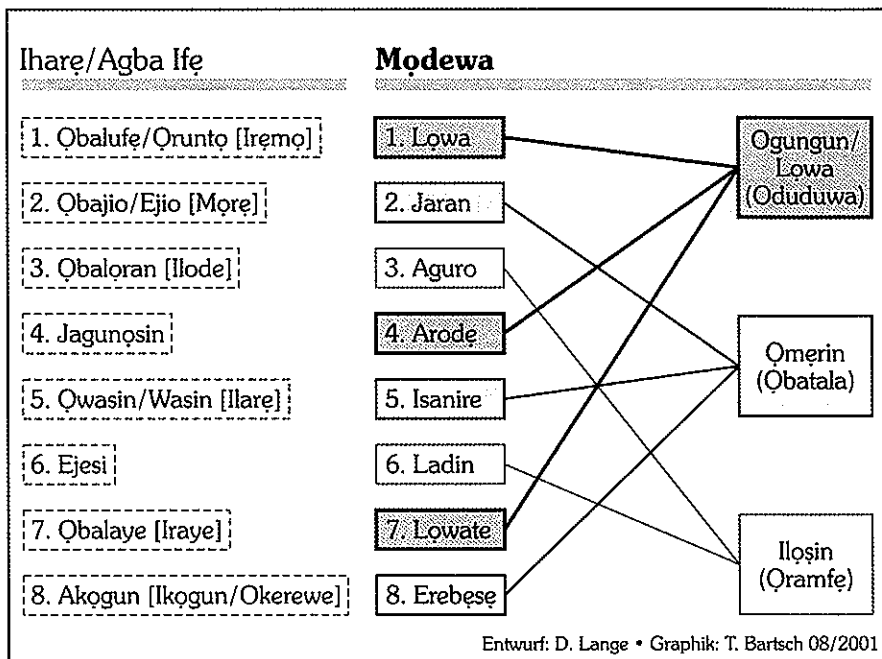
Ihare/Agba Ifẹ

Mọdewa

1. Ọbalufẹ/Ọruntọ [Iremọ]
2. Ọbajio/Ejio [Mọrẹ]
3. Ọbalọran [Ilode]
4. Jagunọsin
5. Ọwasin/Wasin [Ilare]
6. Ejesi
7. Ọbalaye [Iraye]
8. Akọgun [Ikọgun/Okerewe]

1. Lowa
2. Jaran
3. Aguro
4. Arodẹ
5. Isanire
6. Ladin
7. Lowate
8. Erebẹsẹ

Ogungun/ Lowa (Oduduwa)

Ọmẹrin (Ọbatala)

Ilọsin (Ọramfẹ)

Entwurf: D. Lange • Graphik: T. Bartsch 08/2001